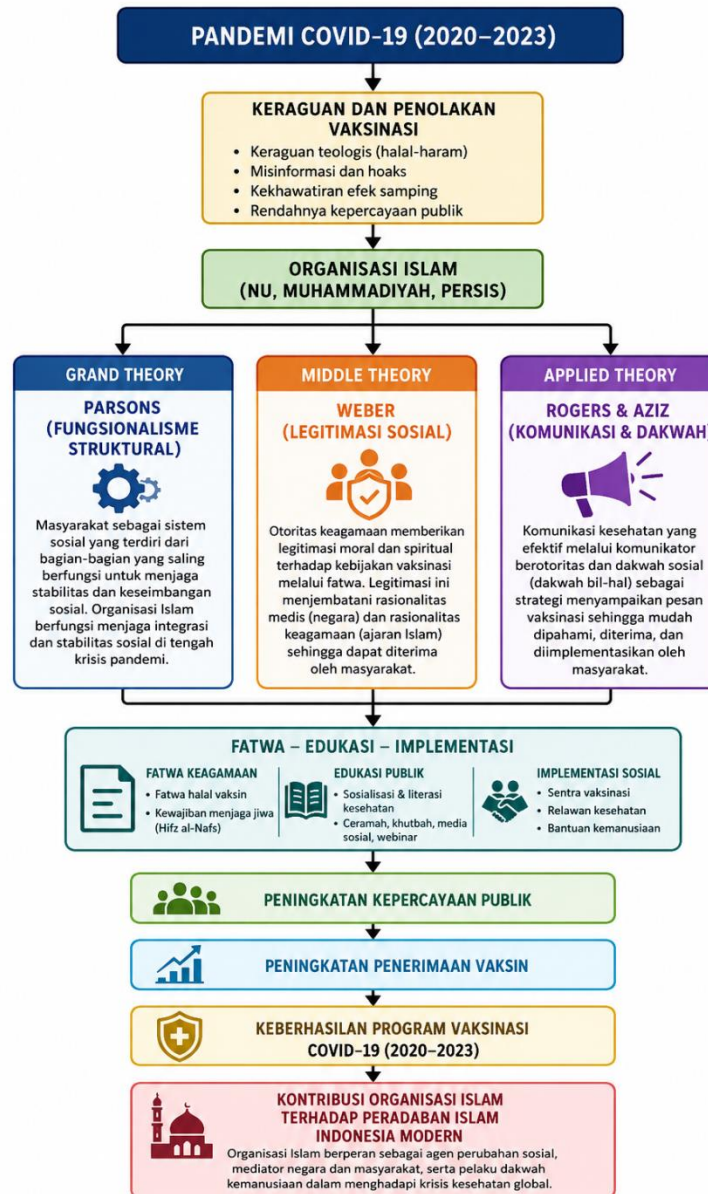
PANDEMI COVID-19 (2020–2023)

KERAGUAN DAN PENOLAKAN VAKSINASI
• Keraguan teologis (halal-haram)
• Misinformasi dan hoaks
• Kekhawatiran efek samping
• Rendahnya kepercayaan publik

ORGANISASI ISLAM
(NU, MUHAMMADIYAH, PERSIS)

GRAND THEORY
PARSONS (FUNGSIONALISME STRUKTURAL)
Masyarakat sebagai sistem sosial yang terdiri dari bagian-bagian yang saling berfungsi untuk menjaga stabilitas dan keseimbangan sosial. Organisasi Islam berfungsi menjaga integrasi dan stabilitas sosial di tengah krisis pandemi.

MIDDLE THEORY
WEBER (LEGITIMASI SOSIAL)
Otoritas keagamaan memberikan legitimasi moral dan spiritual terhadap kebijakan vaksinasi melalui fatwa. Legitimasi ini menjembatani rasionalitas medis (negara) dan rasionalitas keagamaan (ajaran Islam) sehingga dapat diterima oleh masyarakat.

APPLIED THEORY
ROGERS & AZIZ (KOMUNIKASI & DAKWAH)
Komunikasi kesehatan yang efektif melalui komunikator berotoritas dan dakwah sosial (dakwah bil-hal) sebagai strategi menyampaikan pesan vaksinasi sehingga mudah dipahami, diterima, dan diimplementasikan oleh masyarakat.

FATWA – EDUKASI – IMPLEMENTASI
FATWA KEAGAMAAN
• Fatwa halal vaksin
• Kewajiban menjaga jiwa (Hifz al-Nafs)
EDUKASI PUBLIK
• Sosialisasi & literasi kesehatan
• Ceramah, khutbah, media sosial, webinar
IMPLEMENTASI SOSIAL
• Sentra vaksinasi
• Relawan kesehatan
• Bantuan kemanusiaan

PENINGKATAN KEPERCAYAAN PUBLIK

PENINGKATAN PENERIMAAN VAKSIN

KEBERHASILAN PROGRAM VAKSINASI COVID-19 (2020–2023)

KONTRIBUSI ORGANISASI ISLAM TERHADAP PERADABAN ISLAM INDONESIA MODERN
Organisasi Islam berperan sebagai agen perubahan sosial, mediator negara dan masyarakat, serta pelaku dakwah kemanusiaan dalam menghadapi krisis kesehatan global.